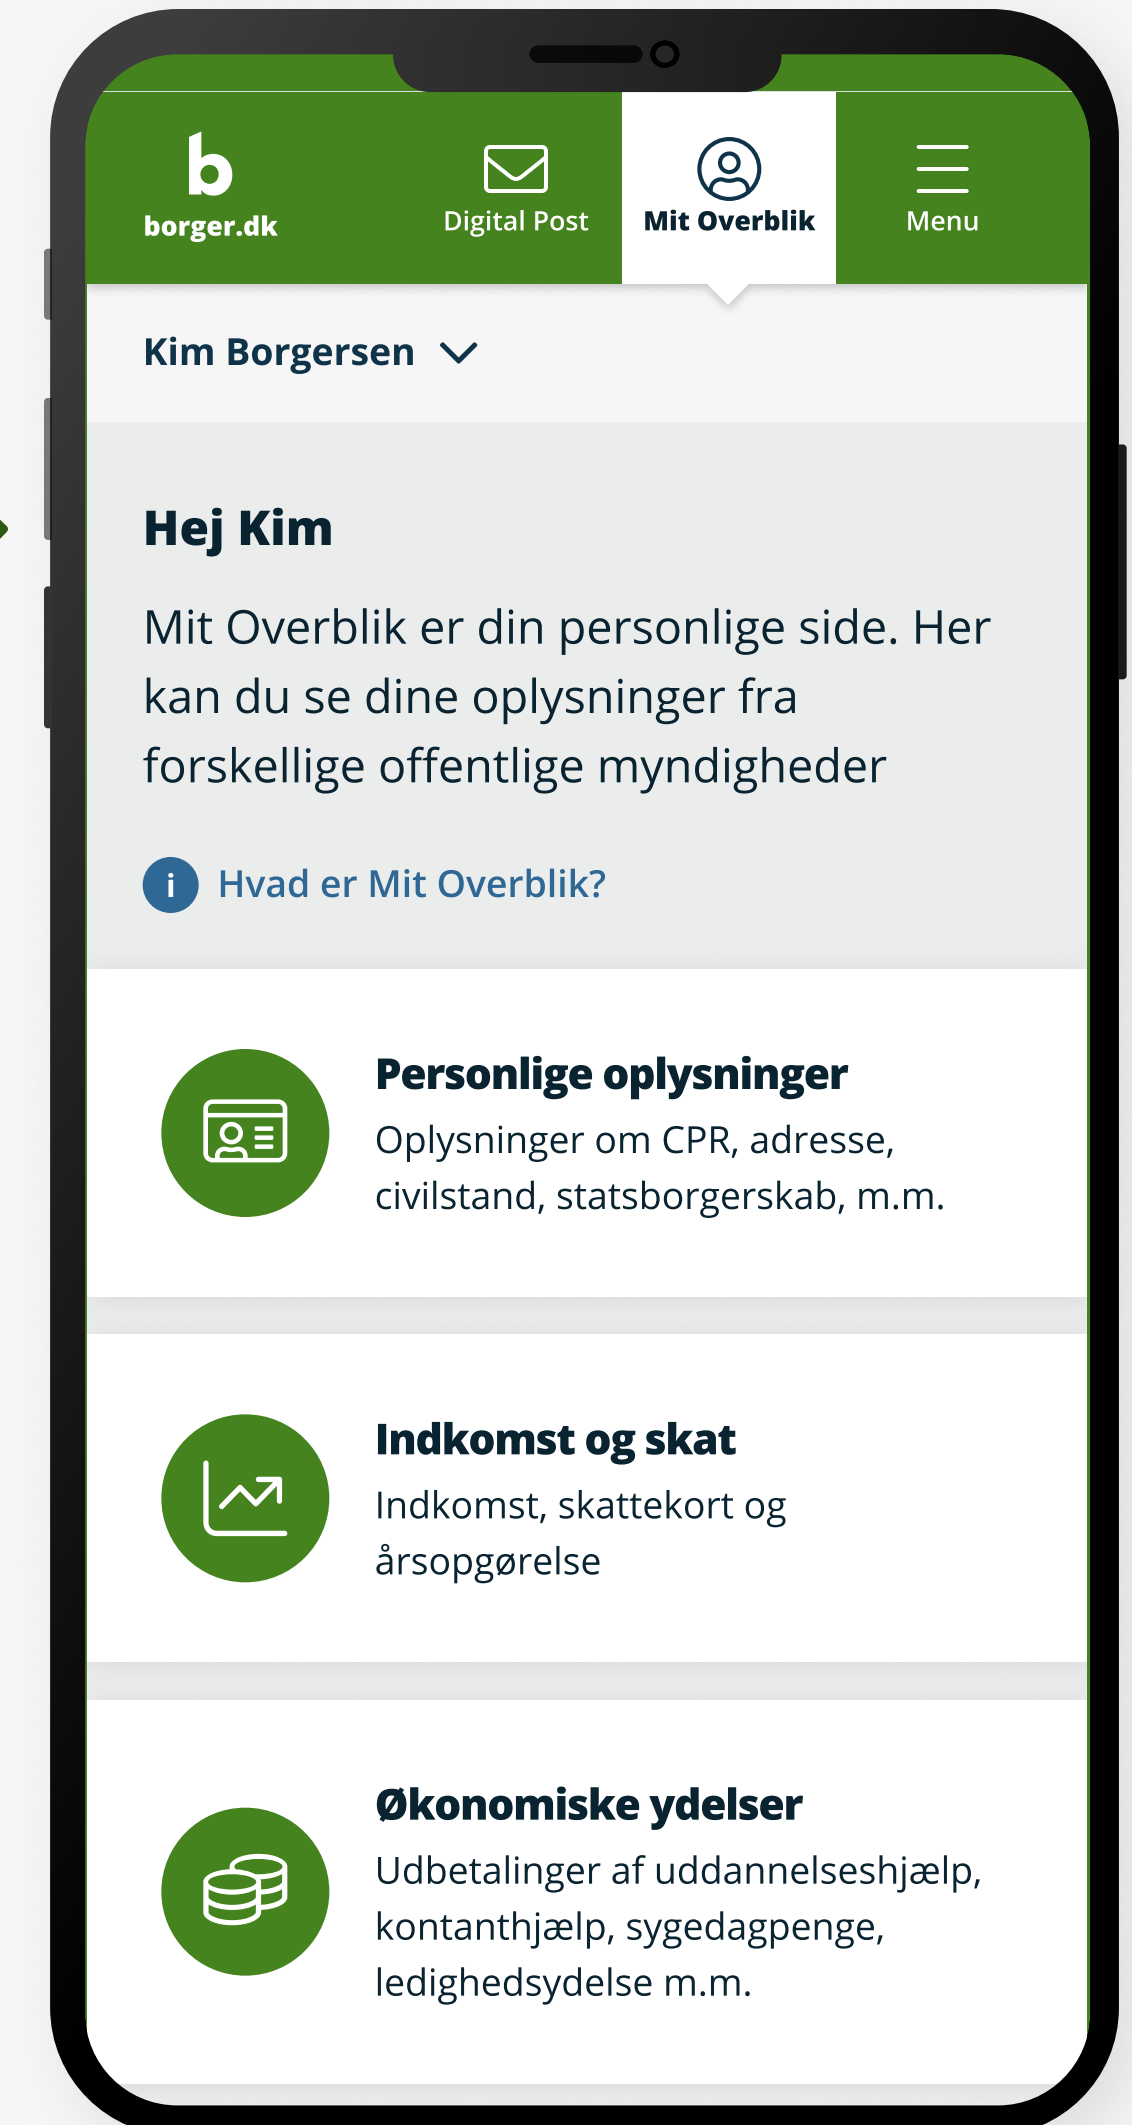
b
borger.dk

Digital Post

Mit Overblik

Menu

Kim Borgersen

Hej Kim

Mit Overblik er din personlige side. Her kan du se dine oplysninger fra forskellige offentlige myndigheder

i Hvad er Mit Overblik?

Personlige oplysninger
Oplysninger om CPR, adresse, civilstand, statsborgerskab, m.m.

Indkomst og skat
Indkomst, skattekort og årsopgørelse

Økonomiske ydelser
Udbetalinger af uddannelseshjælp, kontanthjælp, sygedagpenge, ledighedsydelse m.m.